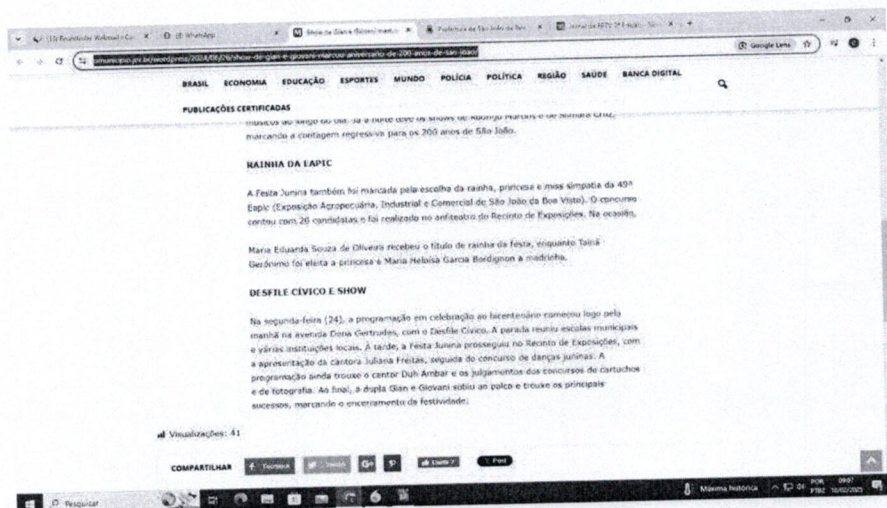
(1) Rebeldes Webmail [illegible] | (8) WhatsApp | Show de Gian e Giovani marca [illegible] | Prefeitura de São João da Boa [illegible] | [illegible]

municipio.jor.br/wordpress/2024/06/26/show-de-gian-e-giovani-marcou-aniversario-de-200-anos-de-sao-joao/

Google Lens

BRASIL ECONOMIA EDUCAÇÃO ESPORTES MUNDO POLÍCIA POLÍTICA REGIÃO SAÚDE BANCA DIGITAL

PUBLICAÇÕES CERTIFICADAS

músicos ao longo do dia. Já à noite teve os shows de Rodrigo Marcos e de Somara Cruz, marcando a contagem regressiva para os 200 anos de São João.

RAINHA DA EAPIC

A Festa Junina também foi marcada pela escolha da rainha, princesa e miss simpatia da 49ª Eapic (Exposição Agropecuária, Industrial e Comercial de São João da Boa Vista). O concurso contou com 20 candidatas e foi realizado no anfiteatro do Recinto de Exposições. Na ocasião,

Maria Eduarda Souza de Oliveira recebeu o título de rainha da festa, enquanto Tainá Gerônimo foi eleita a princesa e Maria Heloisa Garcia Bordignon a madrinha.

DESFILE CÍVICO E SHOW

Na segunda-feira (24), a programação em celebração ao bicentenário começou logo pela manhã na avenida Dona Gertrudes, com o Desfile Cívico. A parada reuniu escolas municipais e várias instituições locais. À tarde, a Festa Junina prosseguiu no Recinto de Exposições, com a apresentação da cantora Juliana Freitas, seguida do concurso de danças juninas. A programação ainda trouxe o cantor Duh Ambar e os julgamentos dos concursos de cartuchos e de fotografia. Ao final, a dupla Gian e Giovani subiu ao palco e trouxe os principais sucessos, marcando o encerramento da festividade.

Visualizações: 41

COMPARTILHAR Facebook Twitter G+ P Curtir 7 Post

Pesquisar

Máxima histórica POR PTB2 09:07 10/02/2025